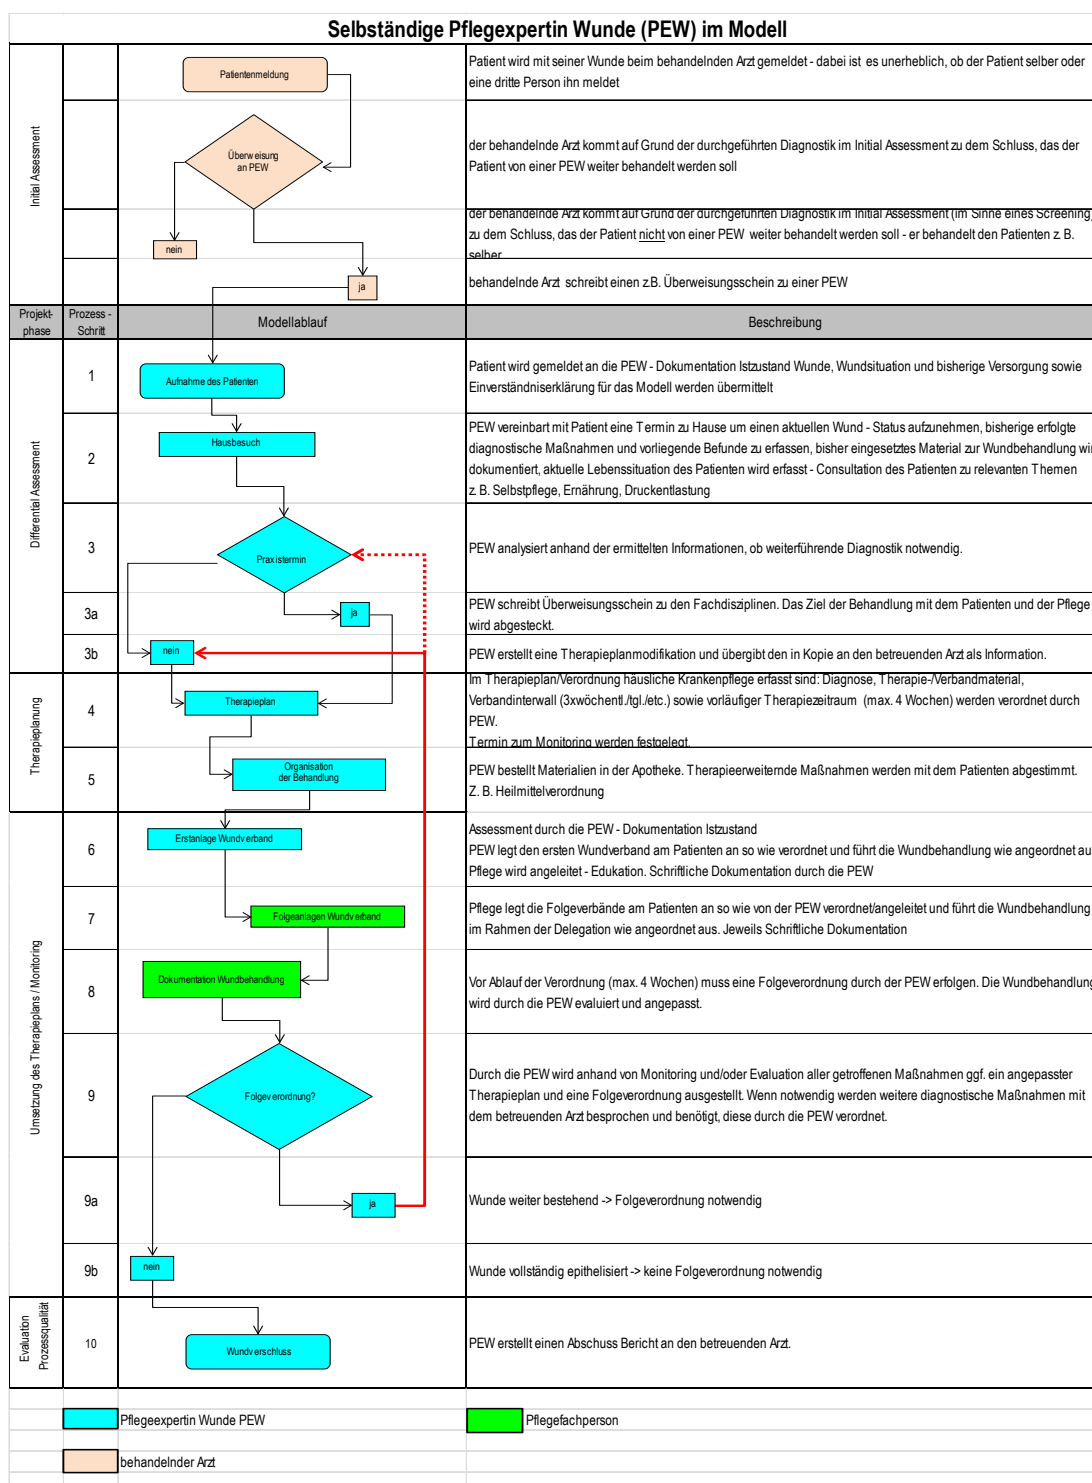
Selbständige Pflegexpertin Wunde (PEW) im Modell

| | | | |
|---|---|---|---|
| Initial Assessment | | Patientenmeldung | Patient wird mit seiner Wunde beim behandelnden Arzt gemeldet - dabei ist es unerheblich, ob der Patient selber oder eine dritte Person ihn meldet |
| | | Überweisung an PEW | der behandelnde Arzt kommt auf Grund der durchgeführten Diagnostik im Initial Assessment zu dem Schluss, das der Patient von einer PEW weiter behandelt werden soll |
| | | nein | der behandelnde Arzt kommt auf Grund der durchgeführten Diagnostik im Initial Assessment (im Sinne eines Screening) zu dem Schluss, das der Patient nicht von einer PEW weiter behandelt werden soll - er behandelt den Patienten z. B. selber |
| | | ja | behandelnde Arzt schreibt einen z.B. Überweisungsschein zu einer PEW |
| Projekt-phase | Prozess - Schritt | Modellablauf | Beschreibung |
| Differential Assessment | 1 | Aufnahme des Patienten | Patient wird gemeldet an die PEW - Dokumentation Istzustand Wunde, Wundsituation und bisherige Versorgung sowie Einverständniserklärung für das Modell werden übermittelt |
| | 2 | Hausbesuch | PEW vereinbart mit Patient eine Termin zu Hause um einen aktuellen Wund - Status aufzunehmen, bisherige erfolgte diagnostische Maßnahmen und vorliegende Befunde zu erfassen, bisher eingesetztes Material zur Wundbehandlung wi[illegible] dokumentiert, aktuelle Lebenssituation des Patienten wird erfasst - Consultation des Patienten zu relevanten Themen z. B. Selbstpflege, Ernährung, Druckentlastung |
| | 3 | Praxistermin | PEW analysiert anhand der ermittelten Informationen, ob weiterführende Diagnostik notwendig. |
| | 3a | ja | PEW schreibt Überweisungsschein zu den Fachdisziplinen. Das Ziel der Behandlung mit dem Patienten und der Pflege wird abgesteckt. |
| | 3b | nein | PEW erstellt eine Therapieplanmodifikation und übergibt den in Kopie an den betreuenden Arzt als Information. |
| Therapieplanung | 4 | Therapieplan | Im Therapieplan/Verordnung häusliche Krankenpflege erfasst sind: Diagnose, Therapie-/Verbandmaterial, Verbandinterwall (3xwöchentl./tgl./etc.) sowie vorläufiger Therapiezeitraum (max. 4 Wochen) werden verordnet durch PEW. Termin zum Monitoring werden festgelegt. |
| | 5 | Organisation der Behandlung | PEW bestellt Materialien in der Apotheke. Therapieerweiternde Maßnahmen werden mit dem Patienten abgestimmt. Z. B. Heilmittelverordnung |
| Umsetzung des Therapieplans / Monitoring | 6 | Erstanlage Wundverband | Assessment durch die PEW - Dokumentation Istzustand PEW legt den ersten Wundverband am Patienten an so wie verordnet und führt die Wundbehandlung wie angeordnet au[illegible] Pflege wird angeleitet - Edukation. Schriftliche Dokumentation durch die PEW |
| | 7 | Folgeanlagen Wundverband | Pflege legt die Folgeverbände am Patienten an so wie von der PEW verordnet/angeleitet und führt die Wundbehandlung im Rahmen der Delegation wie angeordnet aus. Jeweils Schriftliche Dokumentation |
| | 8 | Dokumentation Wundbehandlung | Vor Ablauf der Verordnung (max. 4 Wochen) muss eine Folgeverordnung durch der PEW erfolgen. Die Wundbehandlun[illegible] wird durch die PEW evaluiert und angepasst. |
| | 9 | Folgeverordnung? | Durch die PEW wird anhand von Monitoring und/oder Evaluation aller getroffenen Maßnahmen ggf. ein angepasster Therapieplan und eine Folgeverordnung ausgestellt. Wenn notwendig werden weitere diagnostische Maßnahmen mit dem betreuenden Arzt besprochen und benötigt, diese durch die PEW verordnet. |
| | 9a | ja | Wunde weiter bestehend -> Folgeverordnung notwendig |
| | 9b | nein | Wunde vollständig epithelisiert -> keine Folgeverordnung notwendig |
| Evaluation Prozessqualität | 10 | Wundverschluss | PEW erstellt einen Abschuss Bericht an den betreuenden Arzt. |

Pflegeexpertin Wunde PEW
Pflegefachperson
behandelnder Arzt